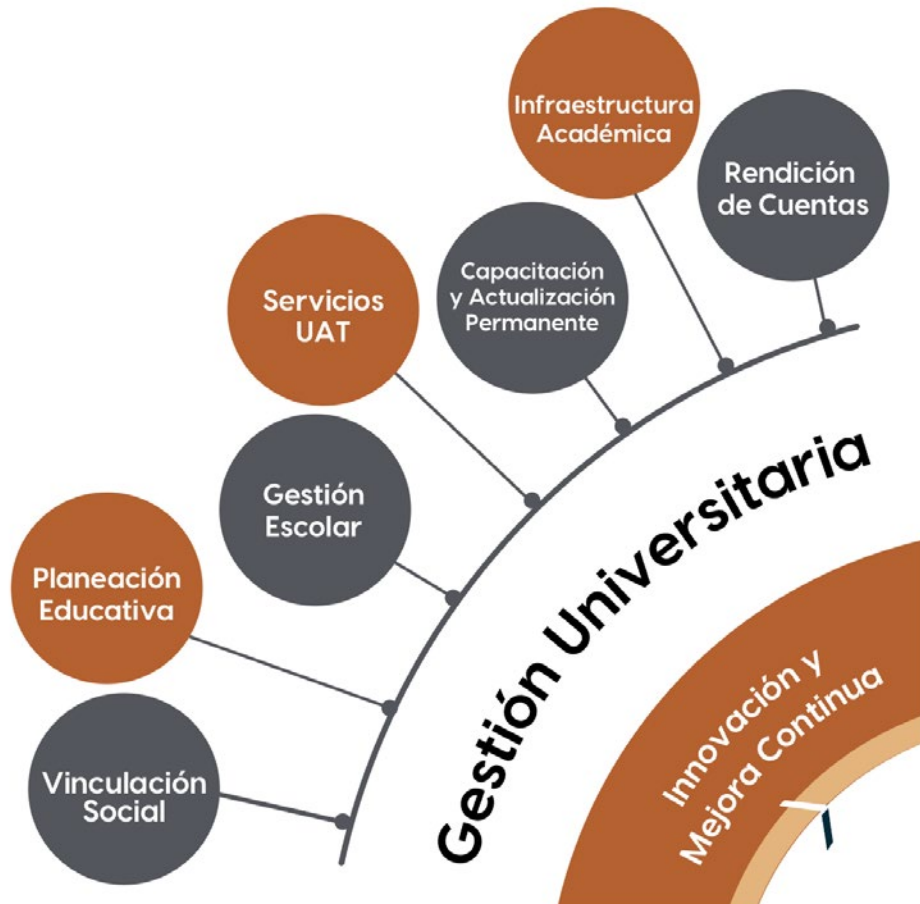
Infraestructura Académica

Rendición de Cuentas

Servicios UAT

Capacitación y Actualización Permanente

Gestión Escolar

Planeación Educativa

Vinculación Social

Gestión Universitaria

Innovación y Mejora Continua